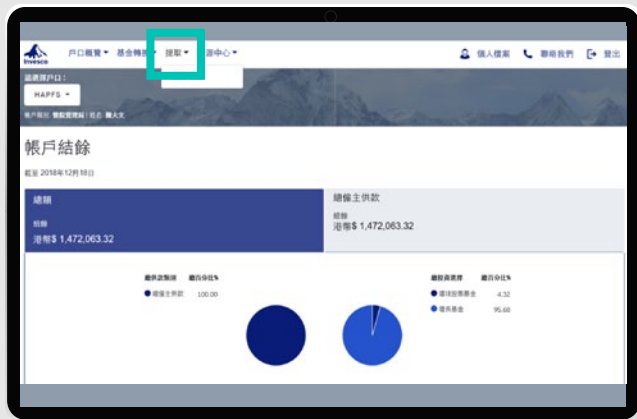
Invesco

戶口概覽 ▾ 基金轉換 ▾ 提取 ▾ 資源中心 ▾

個人檔案 聯絡我們 登出

選擇戶口：

HAPFS ▾

帳戶類別：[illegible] | 姓名：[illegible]

帳戶結餘

截至 2018年12月18日

總額

結餘
港幣$ 1,472,063.32

總僱主供款

結餘
港幣$ 1,472,063.32

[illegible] 總百分比%

總僱主供款 100.00

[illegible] 總百分比%

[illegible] 4.32

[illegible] 95.68